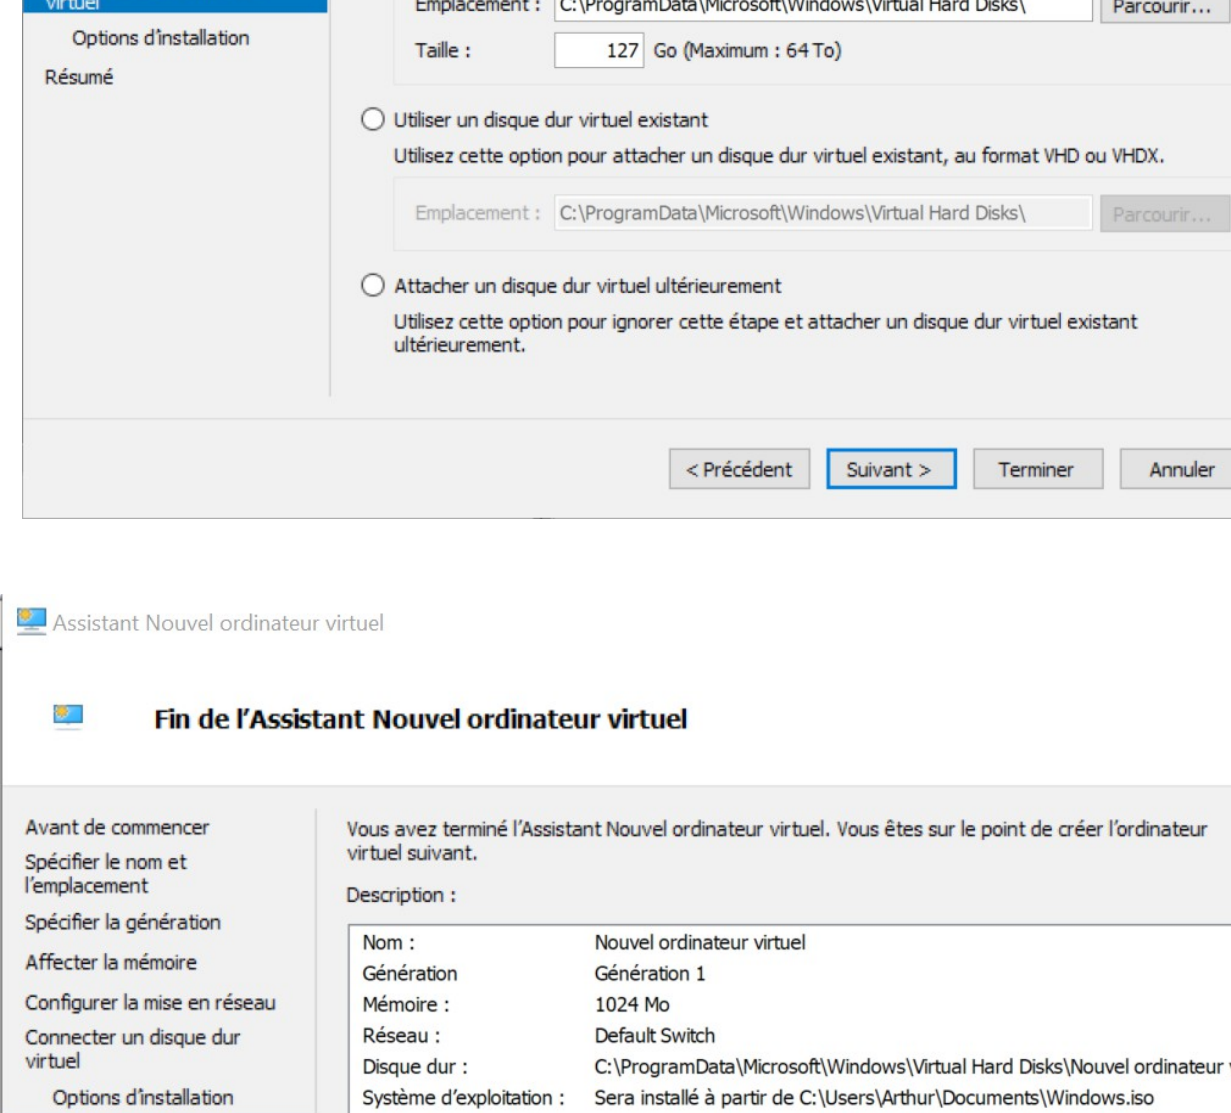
virtuel
Options d'installation
Résumé

Emplacement : C:\ProgramData\Microsoft\Windows\Virtual Hard Disks\ Parcourir...
Taille : 127 Go (Maximum : 64 To)

Utiliser un disque dur virtuel existant
Utilisez cette option pour attacher un disque dur virtuel existant, au format VHD ou VHDX.

Emplacement : C:\ProgramData\Microsoft\Windows\Virtual Hard Disks\ Parcourir...

Attacher un disque dur virtuel ultérieurement
Utilisez cette option pour ignorer cette étape et attacher un disque dur virtuel existant ultérieurement.

< Précédent Suivant > Terminer Annuler

Assistant Nouvel ordinateur virtuel

Fin de l'Assistant Nouvel ordinateur virtuel

Avant de commencer
Spécifier le nom et l'emplacement
Spécifier la génération
Affecter la mémoire
Configurer la mise en réseau
Connecter un disque dur virtuel
Options d'installation

Vous avez terminé l'Assistant Nouvel ordinateur virtuel. Vous êtes sur le point de créer l'ordinateur virtuel suivant.

Description :

| | |
|---|---|
| Nom : | Nouvel ordinateur virtuel |
| Génération | Génération 1 |
| Mémoire : | 1024 Mo |
| Réseau : | Default Switch |
| Disque dur : | C:\ProgramData\Microsoft\Windows\Virtual Hard Disks\Nouvel ordinateur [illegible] |
| Système d'exploitation : | Sera installé à partir de C:\Users\Arthur\Documents\Windows.iso |